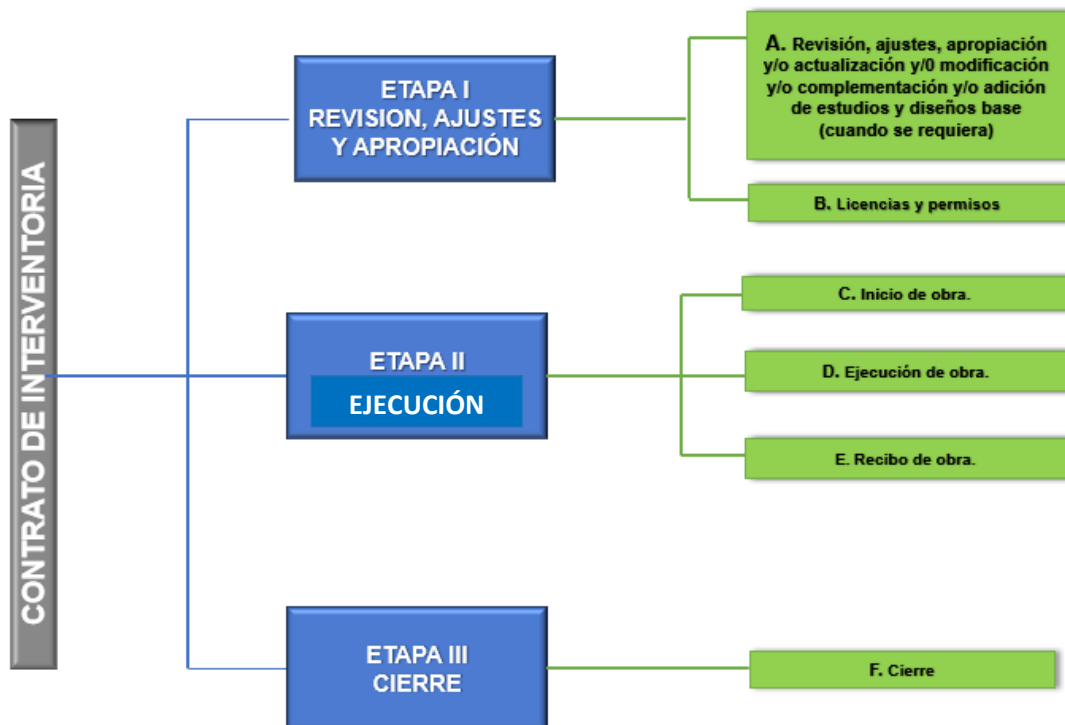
CONTRATO DE INTERVENTORIA

ETAPA I
REVISION, AJUSTES Y APROPIACIÓN

A. Revisión, ajustes, apropiación y/o actualización y/0 modificación y/o complementación y/o adición de estudios y diseños base (cuando se requiera)

B. Licencias y permisos

ETAPA II
EJECUCIÓN

C. Inicio de obra.

D. Ejecución de obra.

E. Recibo de obra.

ETAPA III
CIERRE

F. Cierre